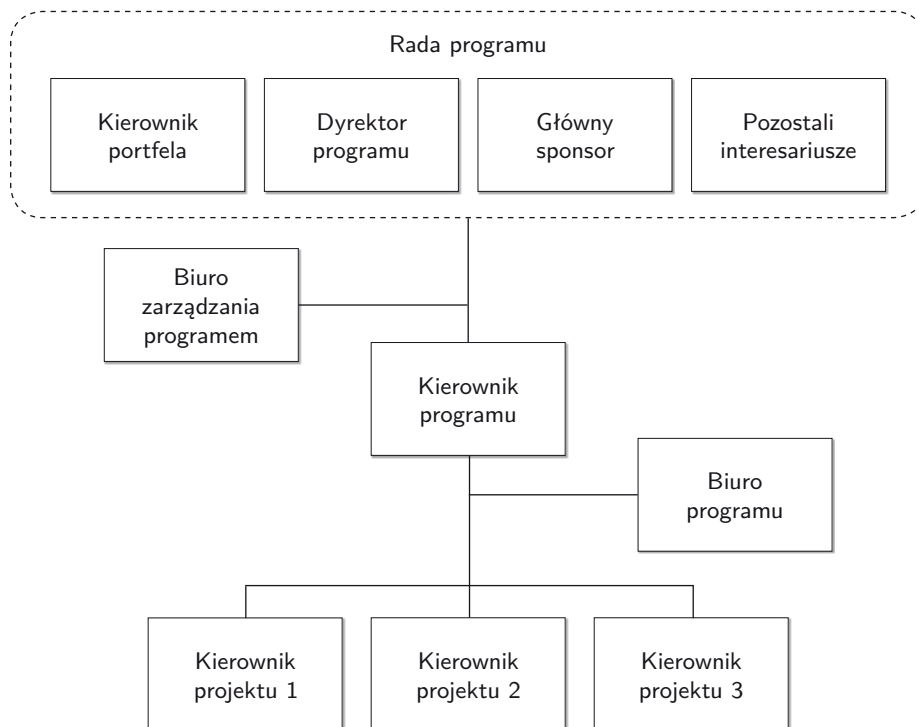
Rada programu

Kierownik portfela

Dyrektor programu

Główny sponsor

Pozostali interesariusze

Biuro zarządzania programem

Kierownik programu

Biuro programu

Kierownik projektu 1

Kierownik projektu 2

Kierownik projektu 3